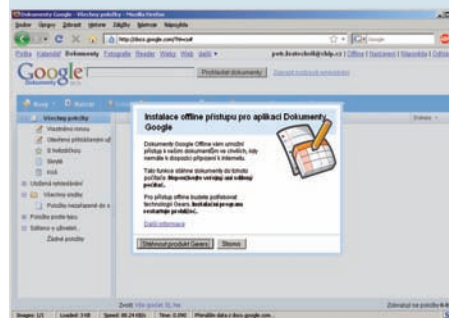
Dokumenty Google - Všechny položky - Mozilla Firefox

Soubor Úpravy Zobrazit Historie Záložky Nástroje Nápověda

http://docs.google.com/?tab=o#

Pošta Kalendář Dokumenty Fotografie Reader Weby Web další ▾

petr.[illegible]@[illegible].cz | Offline | Nastavení | Nápověda | Odhlásit

Google

Dokumenty

Prohledat dokumenty

Nový ▾ Nahrát

Všechny položky

Vlastněno mnou

Označeno hvězdičkou

S hvězdičkou

Skryté

Koš

Uložená vyhledávání

Všechny složky

Položky nezařazené do s...

Položky podle typu

Sdíleno s uživateli...

Žádné položky

Instalace offline přístupu pro aplikaci Dokumenty Google

Dokumenty Google Offline vám umožní přístup k vašim dokumentům a k tabulkám, když nemáte k dispozici připojení k Internetu.

Tuto funkci stačí dokumenty do tohoto počítače. Nepovolujte ve veřejně sdíleném počítači.

Pro přístup offline budete potřebovat technologii Gears. Instalaci programu restartujte prohlížeč.

Další informace

Stáhnout produkt Gears   Storno

Zobrazit na položku

Stránek: 1/1 | Hotovo | Speed: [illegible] | Time: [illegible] | Přenáším data z docs.google.com...